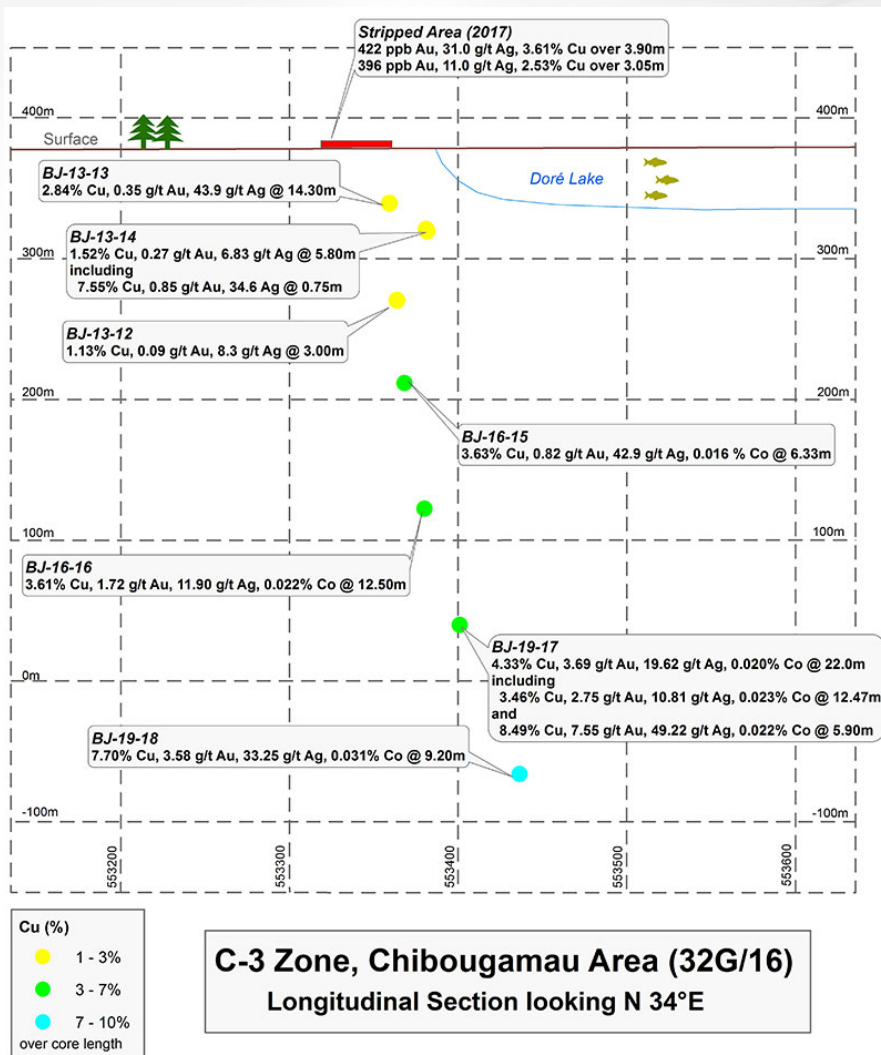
Stripped Area (2017)
422 ppb Au, 31.0 g/t Ag, 3.61% Cu over 3.90m
396 ppb Au, 11.0 g/t Ag, 2.53% Cu over 3.05m

400m
400m
Surface

BJ-13-13
2.84% Cu, 0.35 g/t Au, 43.9 g/t Ag @ 14.30m

Doré Lake

BJ-13-14
1.52% Cu, 0.27 g/t Au, 6.83 g/t Ag @ 5.80m
including
7.55% Cu, 0.85 g/t Au, 34.6 g/t Ag @ 0.75m

300m
300m

BJ-13-12
1.13% Cu, 0.09 g/t Au, 8.3 g/t Ag @ 3.00m

200m
200m

BJ-16-15
3.63% Cu, 0.82 g/t Au, 42.9 g/t Ag, 0.016 % Co @ 6.33m

100m
100m

BJ-16-16
3.61% Cu, 1.72 g/t Au, 11.90 g/t Ag, 0.022% Co @ 12.50m

BJ-19-17
4.33% Cu, 3.69 g/t Au, 19.62 g/t Ag, 0.020% Co @ 22.0m
including
3.46% Cu, 2.75 g/t Au, 10.81 g/t Ag, 0.023% Co @ 12.47m
and
8.49% Cu, 7.55 g/t Au, 49.22 g/t Ag, 0.022% Co @ 5.90m

0m

BJ-19-18
7.70% Cu, 3.58 g/t Au, 33.25 g/t Ag, 0.031% Co @ 9.20m

-100m
-100m

553200
553300
553400
553500
553600

Cu (%)
1 - 3%
3 - 7%
7 - 10%
over core length

C-3 Zone, Chibougamau Area (32G/16)
Longitudinal Section looking N 34°E